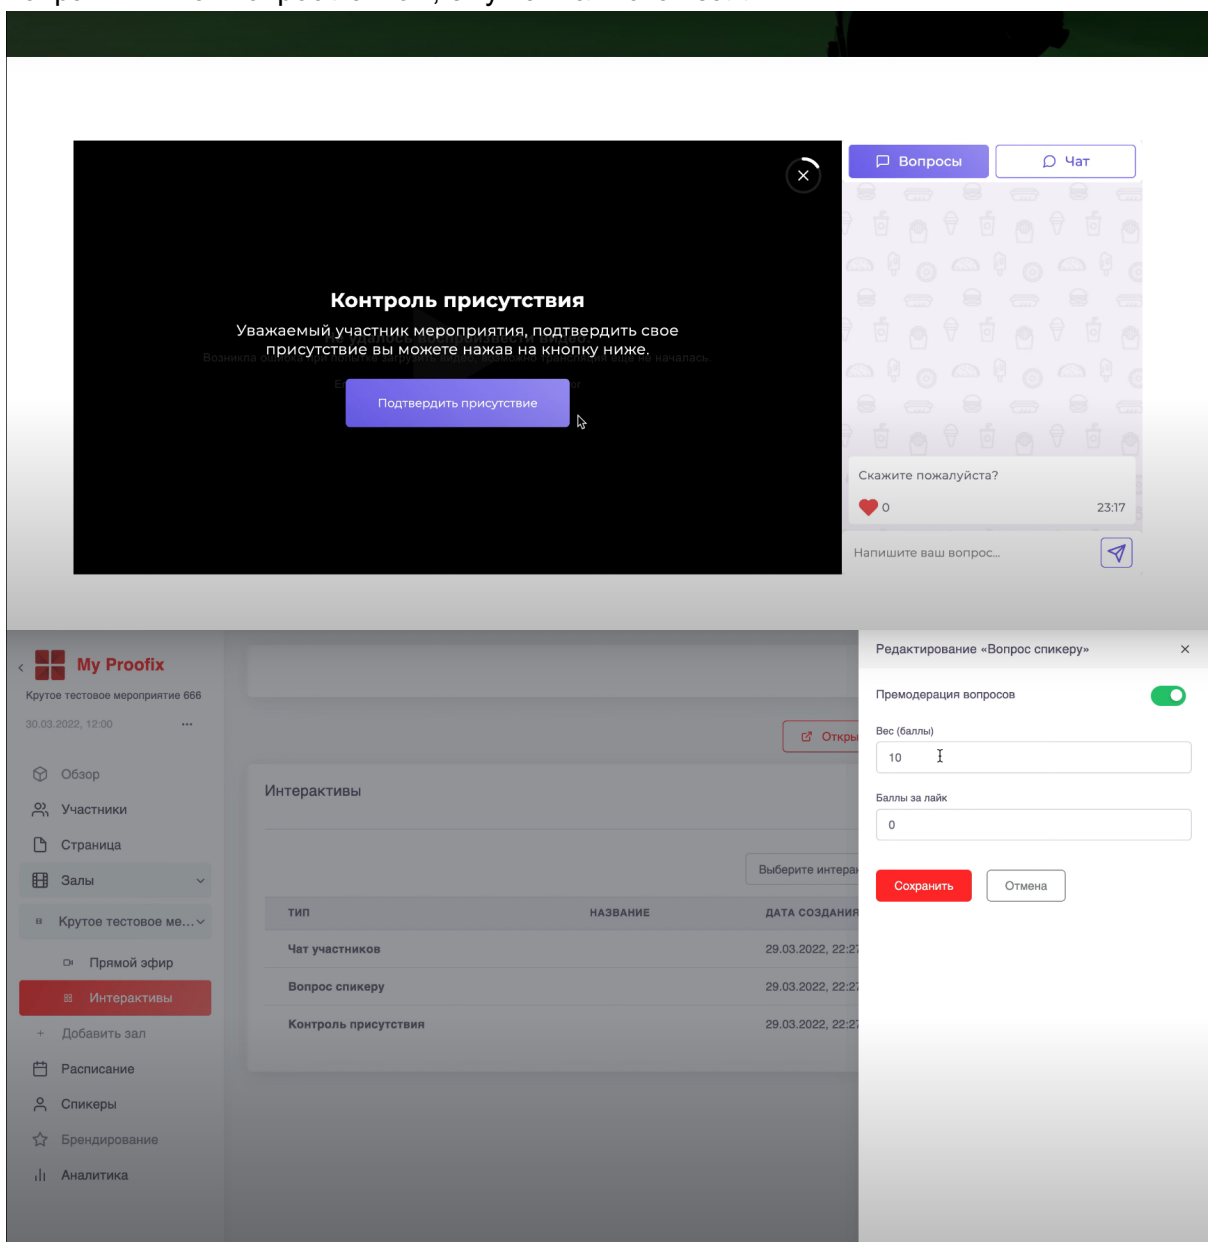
Контроль присутствия

Уважаемый участник мероприятия, подтвердить свое присутствие вы можете нажав на кнопку ниже.

Подтвердить присутствие

Вопросы

Чат

Скажите пожалуйста?

0

23:17

Напишите ваш вопрос...

My Proofix

Крутое тестовое мероприятие 666

30.03.2022, 12:00

Обзор

Участники

Страница

Залы

Крутое тестовое ме...

Прямой эфир

Интерактивы

Добавить зал

Расписание

Спикеры

Брендирование

Аналитика

Откры

Интерактивы

Выберите интерак

| ТИП | НАЗВАНИЕ | ДАТА СОЗДАНИЯ |
|---|---|---|
| Чат участников | | 29.03.2022, 22:2 |
| Вопрос спикеру | | 29.03.2022, 22:2 |
| Контроль присутствия | | 29.03.2022, 22:2 |

Редактирование «Вопрос спикеру»

Премодерация вопросов

Вес (баллы)

10

Баллы за лайк

0

Сохранить

Отмена